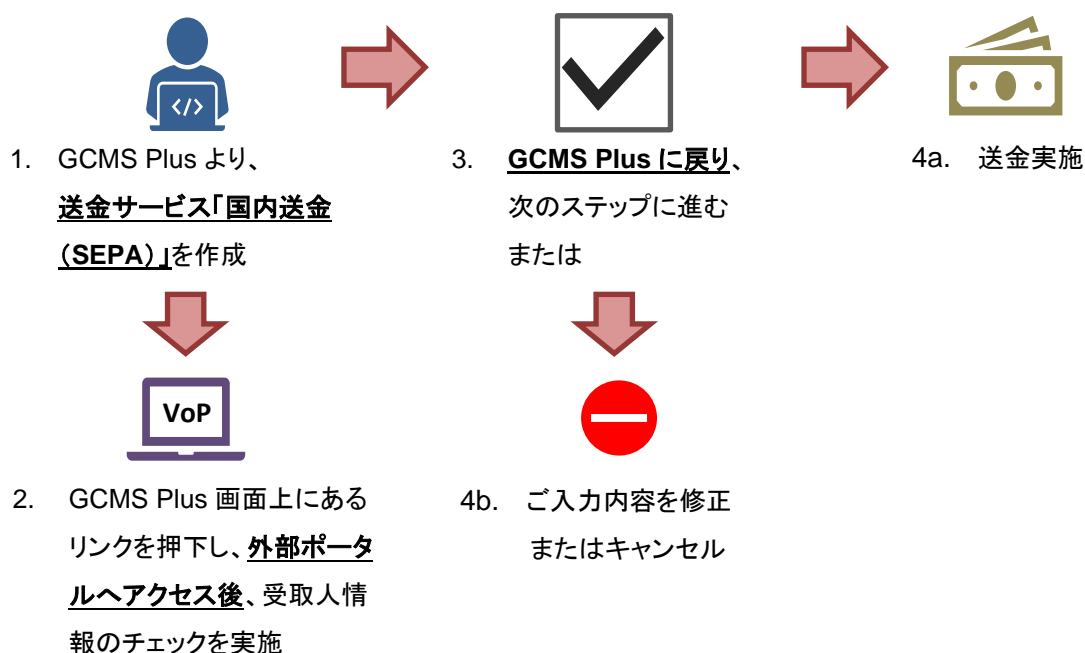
1. GCMS Plus より、送金サービス「国内送金（SEPA）」を作成

VoP

2. GCMS Plus 画面上にあるリンクを押下し、外部ポータルへアクセス後、受取人情報のチェックを実施

3. GCMS Plus に戻り、次のステップに進むまたは

4a. 送金実施

4b. ご入力内容を修正またはキャンセル